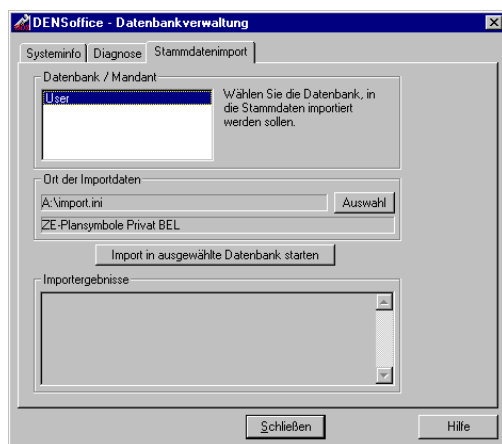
DENSoffice - Datenbankverwaltung

×

Systeminfo | Diagnose | Stammdatenimport

Datenbank / Mandant

User

Wählen Sie die Datenbank, in die Stammdaten importiert werden sollen.

Ort der Importdaten

A:\import.ini

Auswahl

ZE-Plansymbole Privat BEL

Import in ausgewählte Datenbank starten

Importergebnisse

Schließen

Hilfe